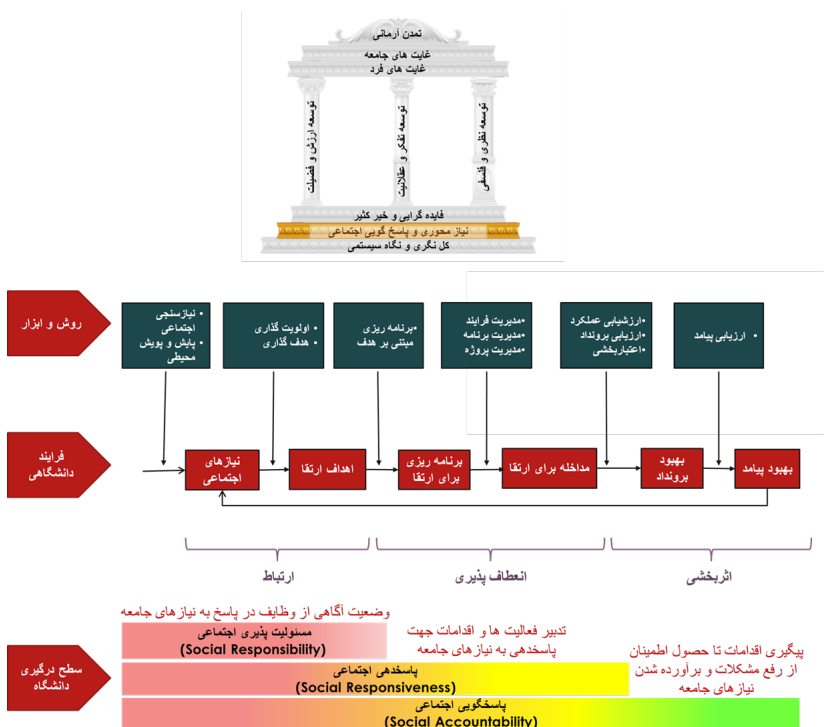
تمدن آرمانی
غایت های جامعه
غایت های فرد

توسعه ارزش و فضیلت
توسعه تفکر و عقلانیت
توسعه نظری و فلسفی

فایده گرایی و خیر کثیر
نیاز محوری و پاسخ گویی اجتماعی
کل نگری و نگاه سیستمی

روش و ابزار

• نیازسنجی اجتماعی
• پایش و پویش محیطی

• اولویت گذاری
• هدف گذاری

•برنامه ریزی مبتنی بر هدف

•مدیریت فرایند
•مدیریت برنامه
•مدیریت پروژه

•ارزشیابی عملکرد
•ارزیابی برونداد
•اعتباربخشی

• ارزیابی پیامد

فرایند دانشگاهی

نیازهای اجتماعی
اهداف ارتقا
برنامه ریزی برای ارتقا
مداخله برای ارتقا
بهبود برونداد
بهبود پیامد

ارتباط
انعطاف پذیری
اثربخشی

وضعیت آگاهی از وظایف در پاسخ به نیازهای جامعه
تدبیر فعالیت ها و اقدامات جهت پاسخدهی به نیازهای جامعه
پیگیری اقدامات تا حصول اطمینان از رفع مشکلات و برآورده شدن نیازهای جامعه

سطح درگیری دانشگاه

مسئولیت پذیری اجتماعی
(Social Responsibility)
پاسخدهی اجتماعی
(Social Responsiveness)
پاسخگویی اجتماعی
(Social Accountability)